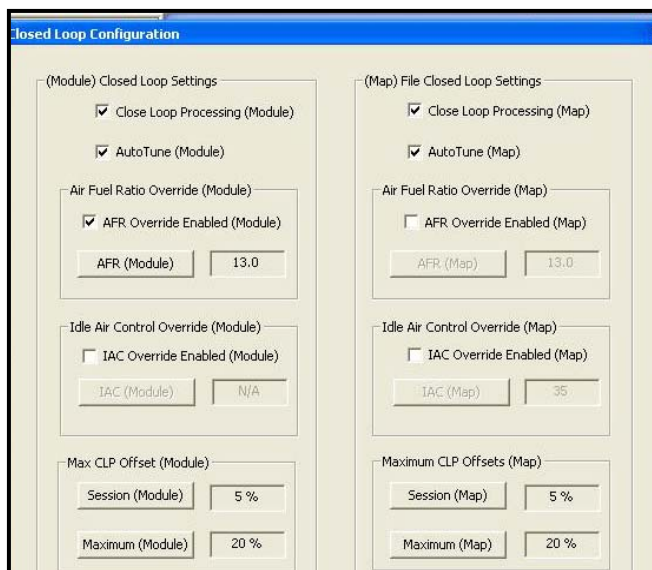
losed Loop Configuration

(Module) Closed Loop Settings

Close Loop Processing (Module)

AutoTune (Module)

Air Fuel Ratio Override (Module)

AFR Override Enabled (Module)

AFR (Module) 13.0

Idle Air Control Override (Module)

IAC Override Enabled (Module)

IAC (Module) N/A

Max CLP Offset (Module)

Session (Module) 5 %

Maximum (Module) 20 %

(Map) File Closed Loop Settings

Close Loop Processing (Map)

AutoTune (Map)

Air Fuel Ratio Override (Map)

AFR Override Enabled (Map)

AFR (Map) 13.0

Idle Air Control Override (Map)

IAC Override Enabled (Map)

IAC (Map) 35

Maximum CLP Offsets (Map)

Session (Map) 5 %

Maximum (Map) 20 %